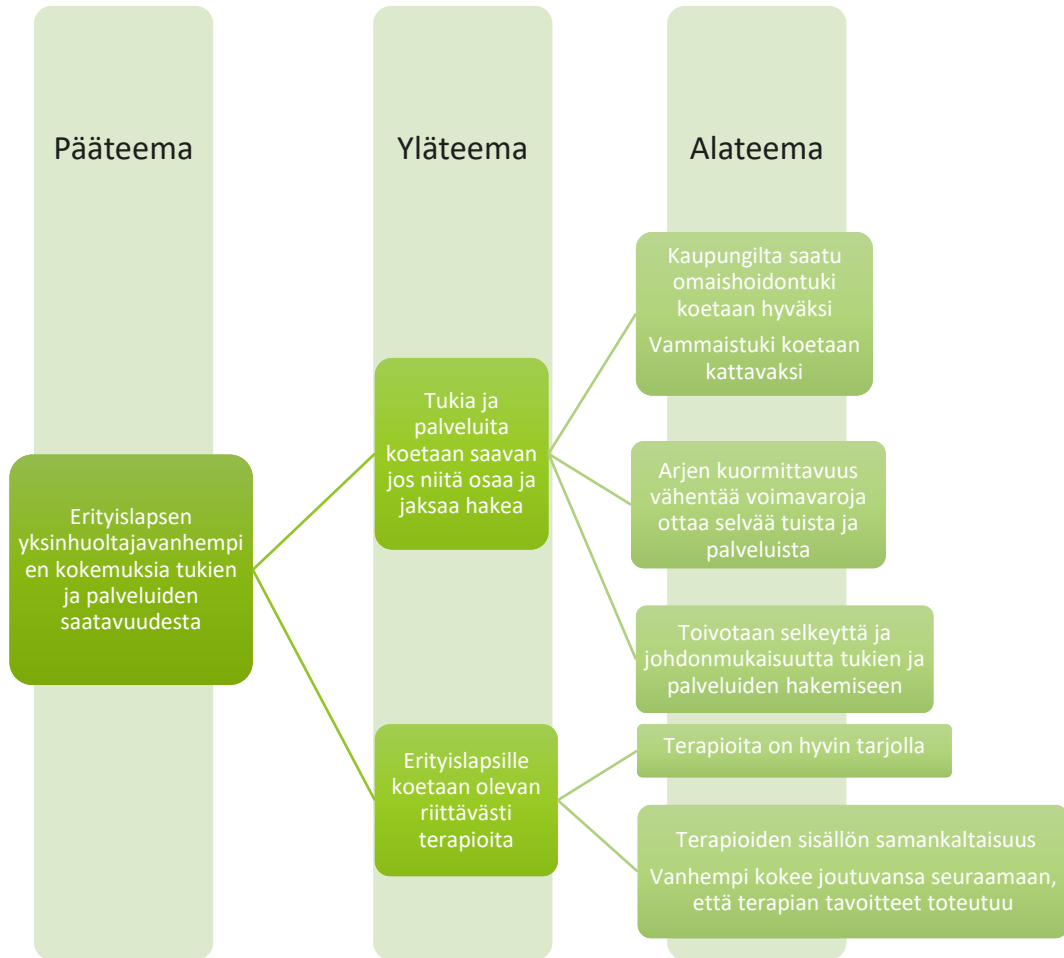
Pääteema

Yläteema

Alateema

Erityislapsen yksinhuoltajavanhempien kokemuksia tukien ja palveluiden saatavuudesta

Tukia ja palveluita koetaan saavan jos niitä osaa ja jaksaa hakea

Erityislapsille koetaan olevan riittävästi terapioita

Kaupungilta saatu omaishoidontuki koetaan hyväksi

Vammaistuki koetaan kattavaksi

Arjen kuormittavuus vähentää voimavaroja ottaa selvää tuista ja palveluista

Toivotaan selkeyttä ja johdonmukaisuutta tukien ja palveluiden hakemiseen

Terapioita on hyvin tarjolla

Terapioiden sisällön samankaltaisuus

Vanhempi kokee joutuvansa seuraamaan, että terapian tavoitteet toteutuu